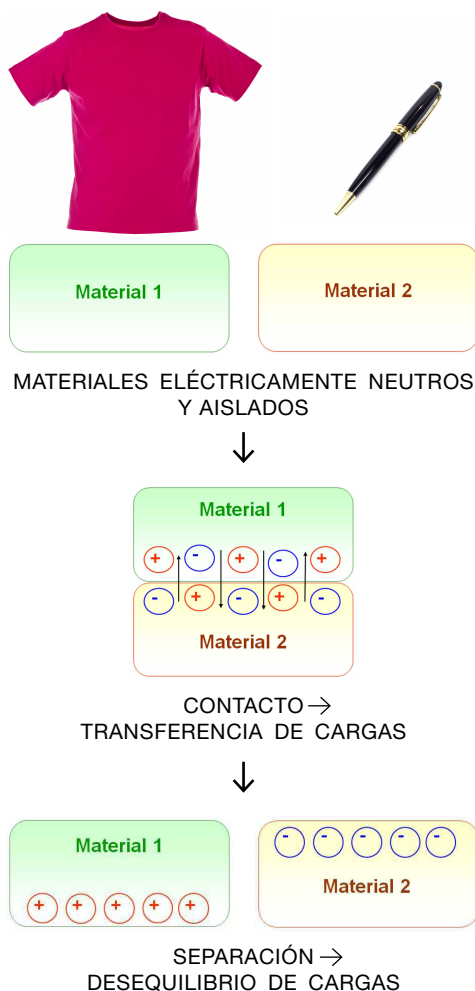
Material 1

Material 2

MATERIALES ELÉCTRICAMENTE NEUTROS Y AISLADOS

↓

Material 1

+ - + - +

- + - + -

Material 2

CONTACTO → TRANSFERENCIA DE CARGAS

↓

Material 1

+ + + + +

- - - - -

Material 2

SEPARACIÓN → DESEQUILIBRIO DE CARGAS